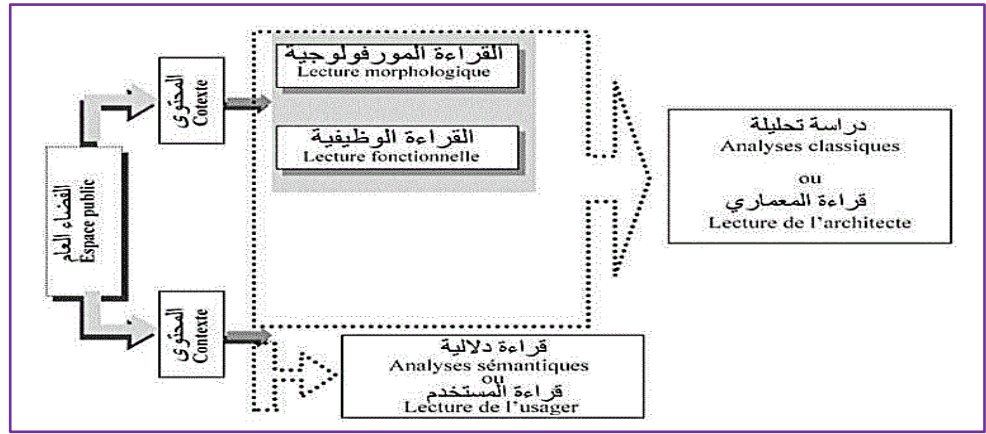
الفضاء العام
Espace public

المحتوى
Cotexte

المحتوى
Contexte

القراءة المورفولوجية
Lecture morphologique

القراءة الوظيفية
Lecture fonctionnelle

دراسة تحليلة
Analyses classiques
ou
قراءة المعماري
Lecture de l'architecte

قراءة دلالية
Analyses sémantiques
ou
قراءة المستخدم
Lecture de l'usager